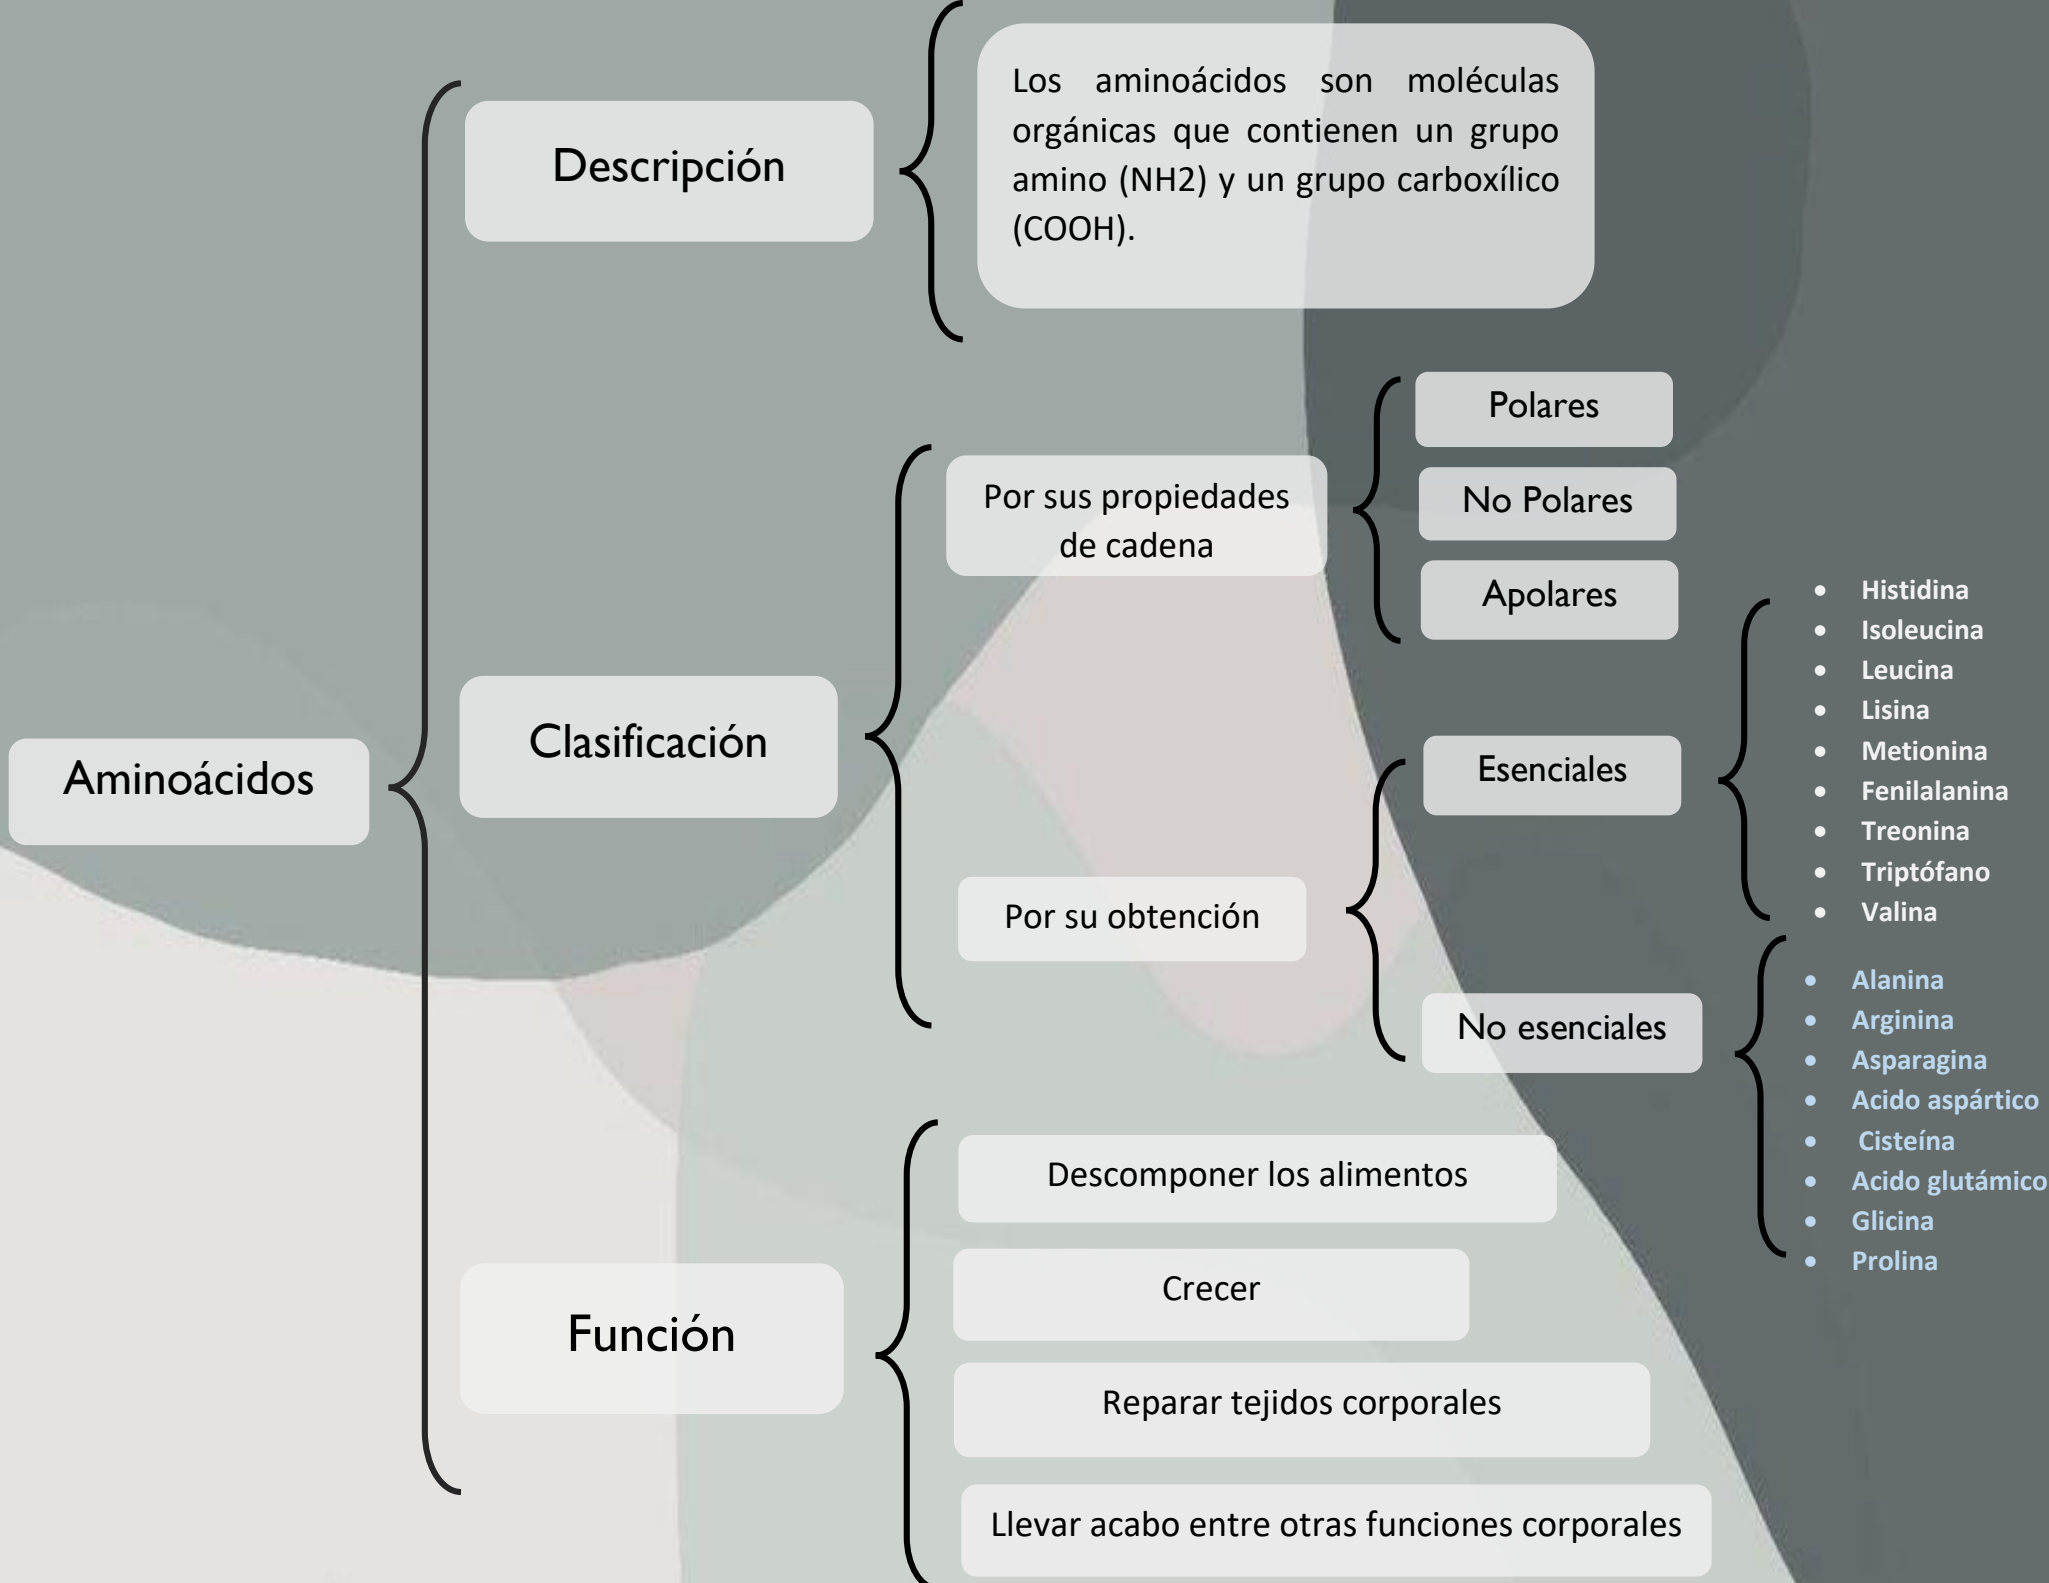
Aminoácidos

Descripción

Los aminoácidos son moléculas orgánicas que contienen un grupo amino (NH2) y un grupo carboxílico (COOH).

Clasificación

Por sus propiedades de cadena

Polares

No Polares

Apolares

Por su obtención

Esenciales

- Histidina
- Isoleucina
- Leucina
- Lisina
- Metionina
- Fenilalanina
- Treonina
- Triptófano
- Valina

No esenciales

- Alanina
- Arginina
- Asparagina
- Acido aspártico
- Cisteína
- Acido glutámico
- Glicina
- Prolina

Función

Descomponer los alimentos

Crecer

Reparar tejidos corporales

Llevar acabo entre otras funciones corporales